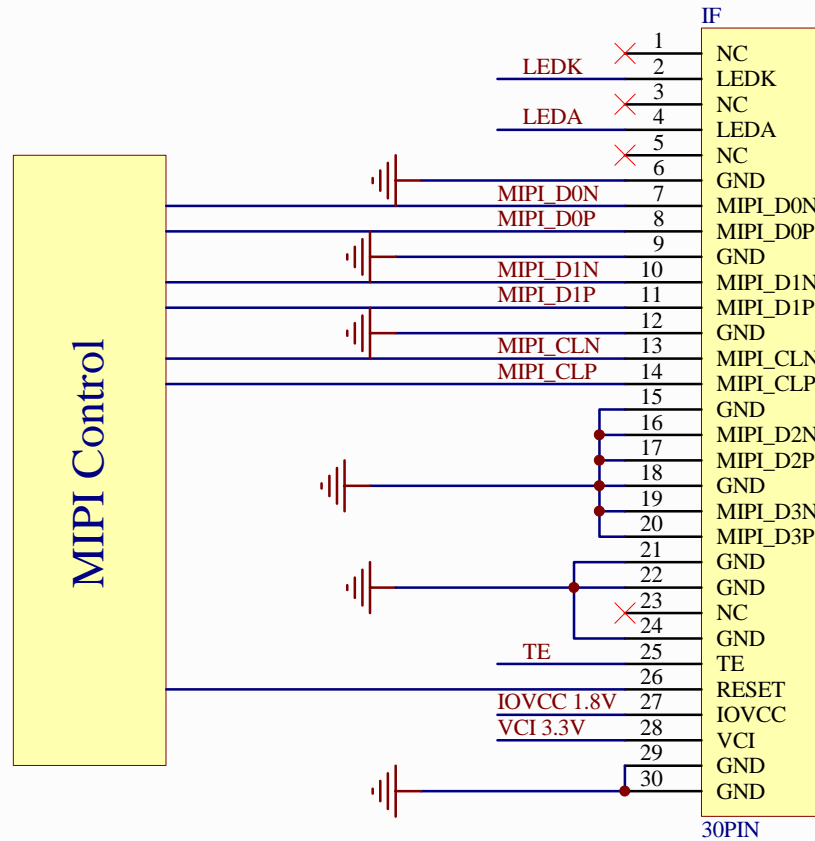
IF

MIPI Control

LEDK
LEDA
MIPI_D0N
MIPI_D0P
MIPI_D1N
MIPI_D1P
MIPI_CLN
MIPI_CLP
TE
IOVCC 1.8V
VCI 3.3V

1 NC
2 LEDK
3 NC
4 LEDA
5 NC
6 GND
7 MIPI_D0N
8 MIPI_D0P
9 GND
10 MIPI_D1N
11 MIPI_D1P
12 GND
13 MIPI_CLN
14 MIPI_CLP
15 GND
16 MIPI_D2N
17 MIPI_D2P
18 GND
19 MIPI_D3N
20 MIPI_D3P
21 GND
22 GND
23 NC
24 GND
25 TE
26 RESET
27 IOVCC
28 VCI
29 GND
30 GND

30PIN